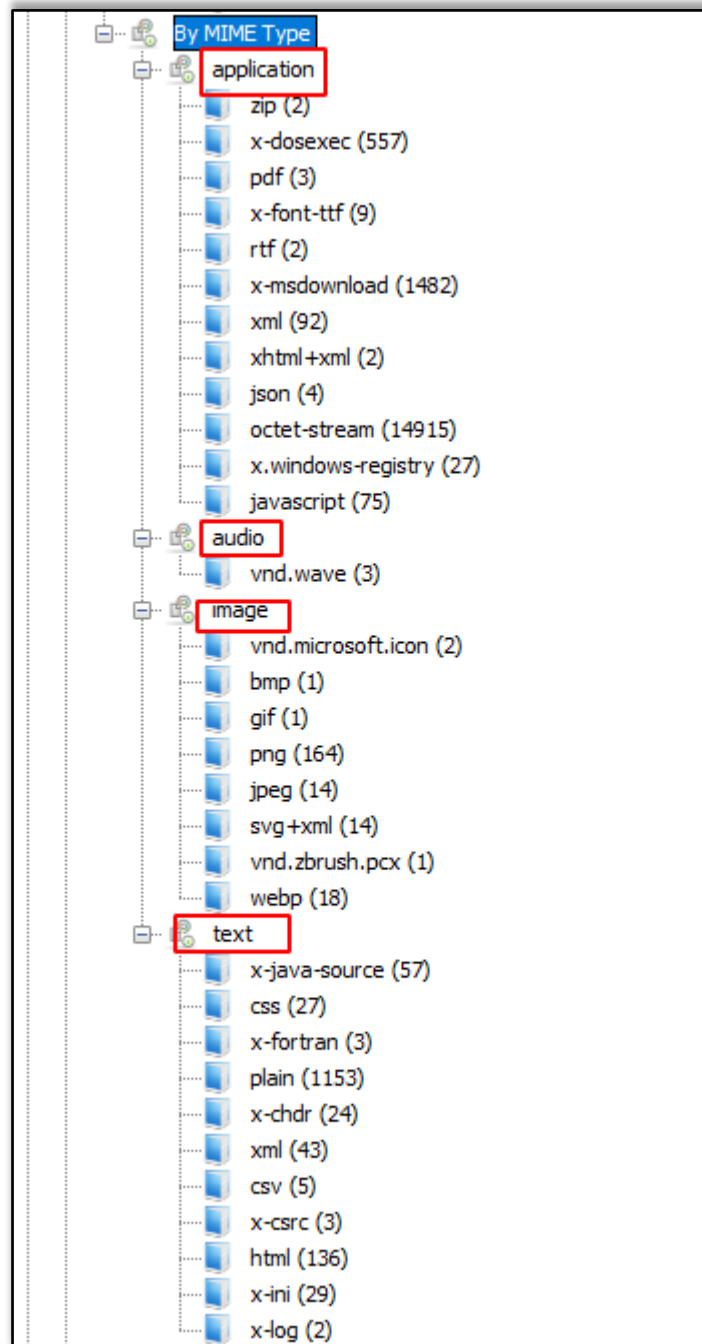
By MIME Type
application
zip (2)
x-dosexec (557)
pdf (3)
x-font-ttf (9)
rtf (2)
x-msdownload (1482)
xml (92)
xhtml+xml (2)
json (4)
octet-stream (14915)
x.windows-registry (27)
javascript (75)
audio
vnd.wave (3)
image
vnd.microsoft.icon (2)
bmp (1)
gif (1)
png (164)
jpeg (14)
svg+xml (14)
vnd.zbrush.pcx (1)
webp (18)
text
x-java-source (57)
css (27)
x-fortran (3)
plain (1153)
x-chdr (24)
xml (43)
csv (5)
x-csrc (3)
html (136)
x-ini (29)
x-log (2)